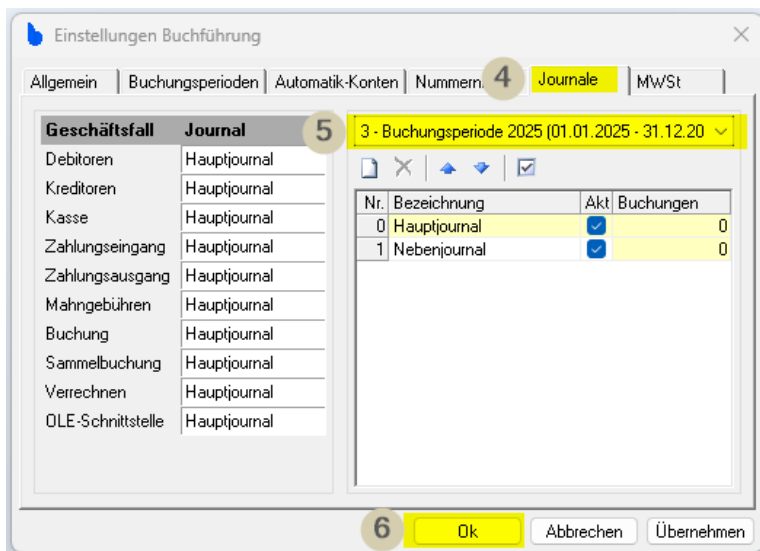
Einstellungen Buchführung

Allgemein | Buchungsperioden | Automatik-Konten | Nummern 4 Journale | MWSt

| Geschäftsfall | Journal |
|---|---|
| Debitoren | Hauptjournal |
| Kreditoren | Hauptjournal |
| Kasse | Hauptjournal |
| Zahlungseingang | Hauptjournal |
| Zahlungsausgang | Hauptjournal |
| Mahngebühren | Hauptjournal |
| Buchung | Hauptjournal |
| Sammelbuchung | Hauptjournal |
| Verrechnen | Hauptjournal |
| OLE-Schnittstelle | Hauptjournal |

5 3 - Buchungsperiode 2025 (01.01.2025 - 31.12.20

| Nr. | Bezeichnung | Akt | Buchungen |
|---|---|---|---|
| 0 | Hauptjournal | ☑ | 0 |
| 1 | Nebenjournal | ☑ | 0 |

6 Ok | Abbrechen | Übernehmen